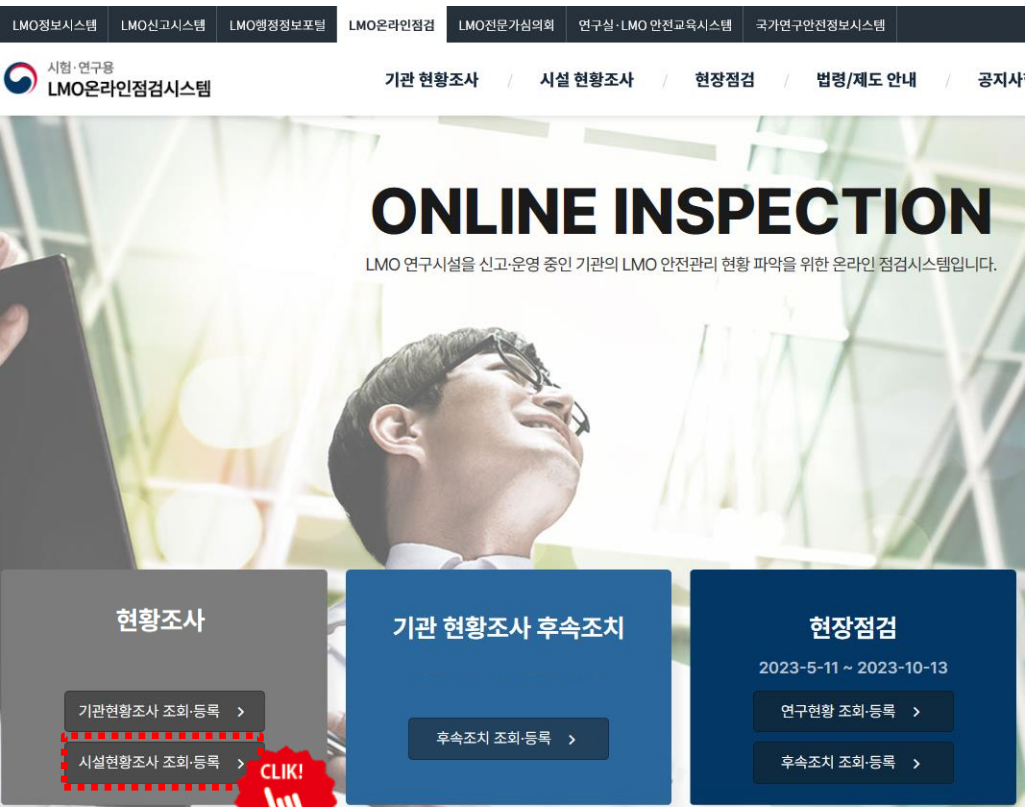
LMO정보시스템 LMO신고시스템 LMO행정정보포털 LMO온라인점검 LMO전문가심의회 연구실·LMO 안전교육시스템 국가연구안전정보시스템

시험·연구용
LMO온라인점검시스템

기관 현황조사 / 시설 현황조사 / 현장점검 / 법령/제도 안내 / 공지사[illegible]

ONLINE INSPECTION

LMO 연구시설을 신고·운영 중인 기관의 LMO 안전관리 현황 파악을 위한 온라인 점검시스템입니다.

현황조사

기관현황조사 조회·등록 >

시설현황조사 조회·등록 >

CLIK!

기관 현황조사 후속조치

후속조치 조회·등록 >

현장점검

2023-5-11 ~ 2023-10-13

연구현황 조회·등록 >

후속조치 조회·등록 >